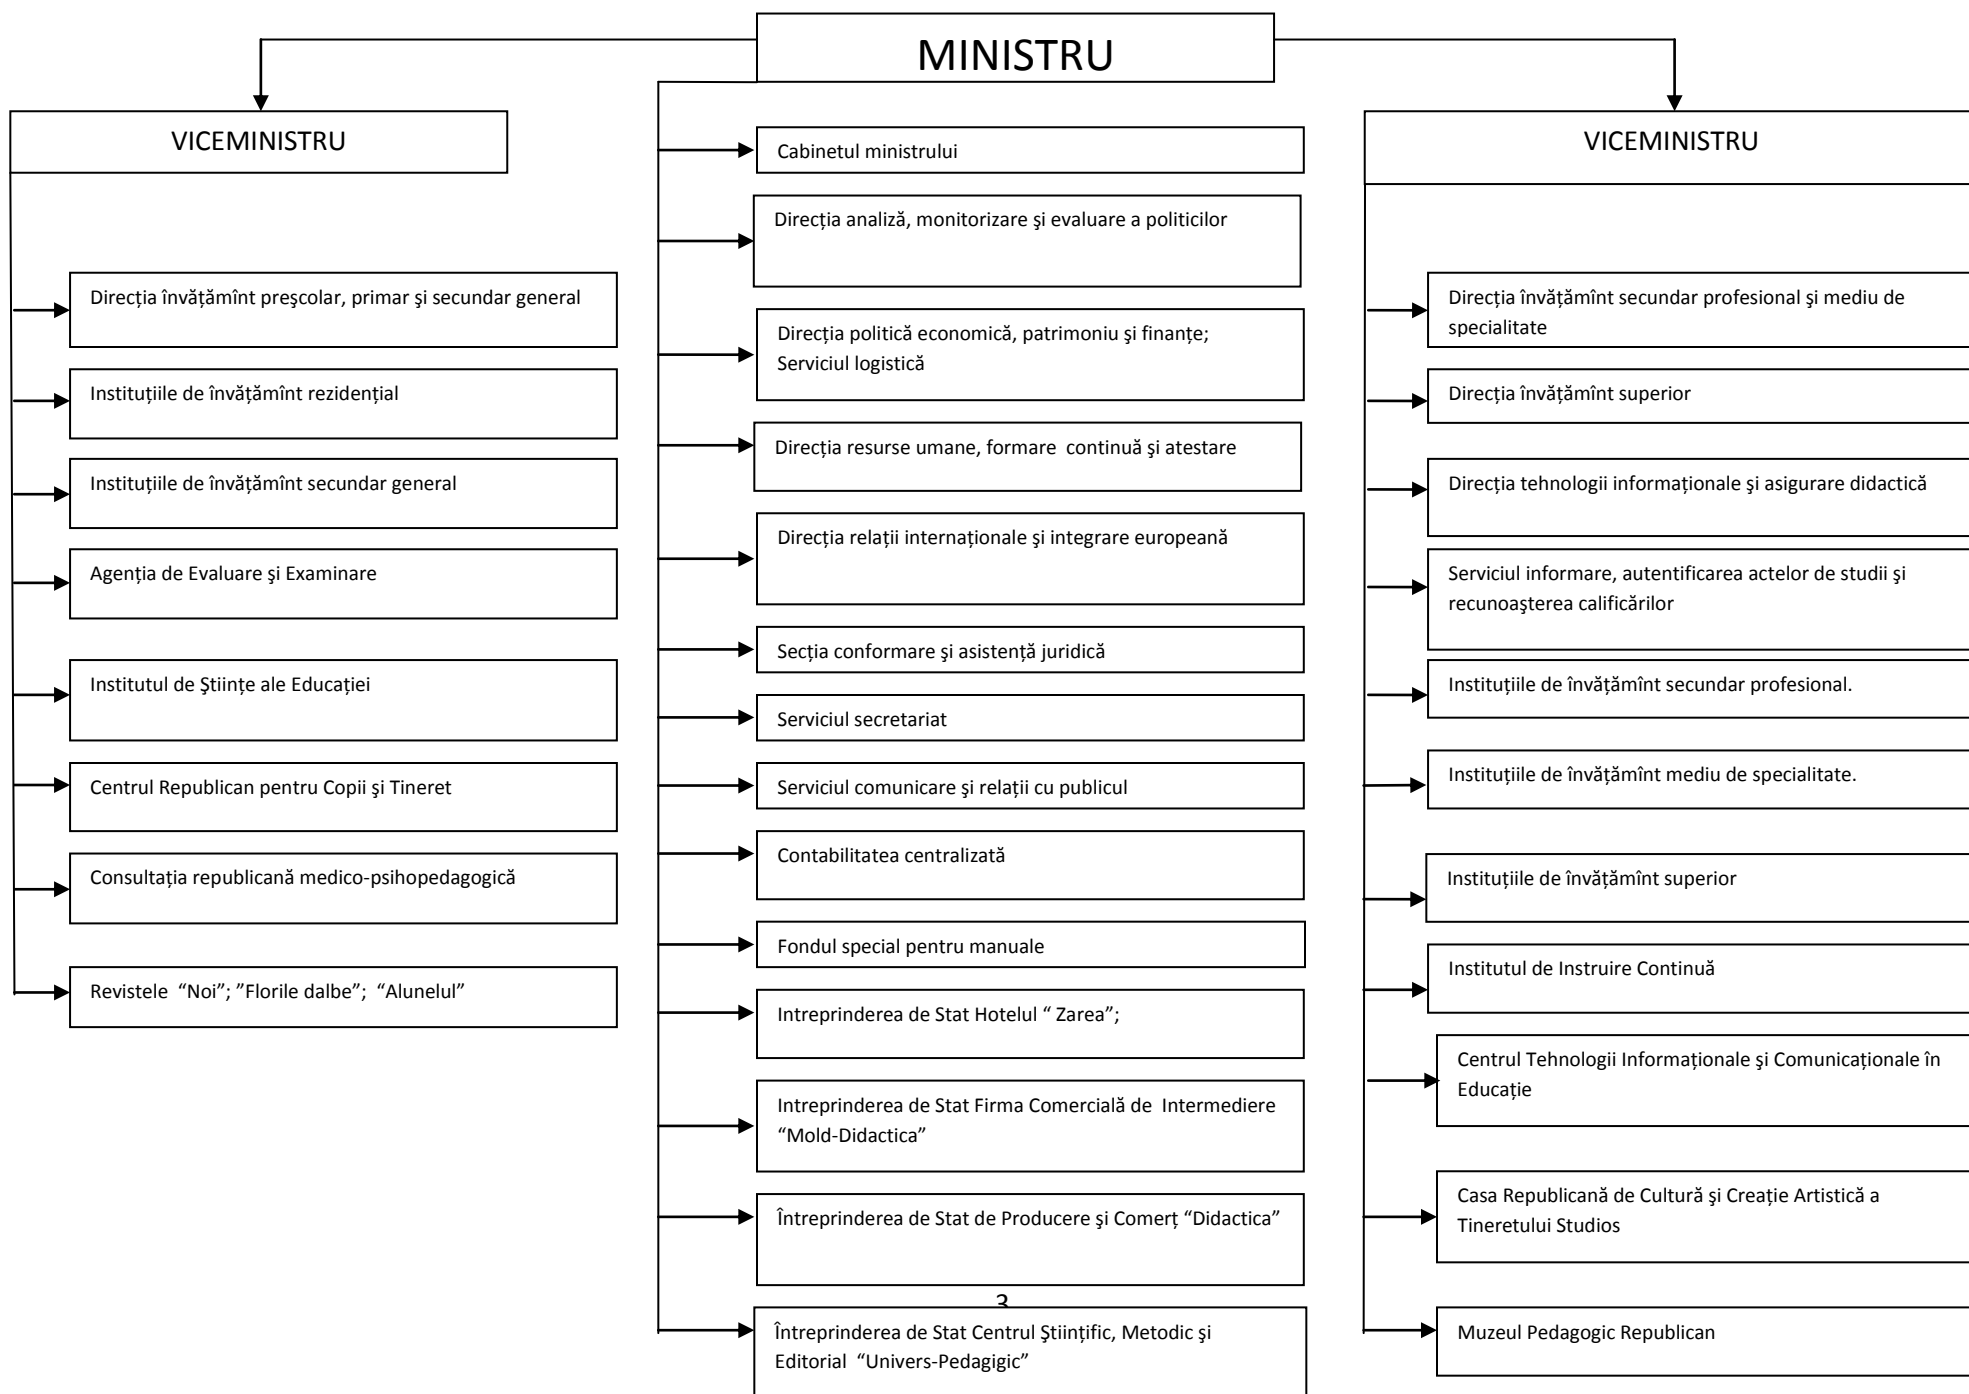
MINISTRU

VICEMINISTRU

Direcţia învăţămînt preşcolar, primar şi secundar general

Instituţiile de învăţămînt rezidenţial

Instituţiile de învăţămînt secundar general

Agenţia de Evaluare şi Examinare

Institutul de Ştiinţe ale Educaţiei

Centrul Republican pentru Copii şi Tineret

Consultaţia republicană medico-psihopedagogică

Revistele "Noi"; "Florile dalbe"; "Alunelul"

Cabinetul ministrului

Direcţia analiză, monitorizare şi evaluare a politicilor

Direcţia politică economică, patrimoniu şi finanţe; Serviciul logistică

Direcţia resurse umane, formare continuă şi atestare

Direcţia relaţii internaţionale şi integrare europeană

Secţia conformare şi asistenţă juridică

Serviciul secretariat

Serviciul comunicare şi relaţii cu publicul

Contabilitatea centralizată

Fondul special pentru manuale

Intreprinderea de Stat Hotelul " Zarea";

Intreprinderea de Stat Firma Comercială de Intermediere "Mold-Didactica"

Întreprinderea de Stat de Producere şi Comerţ "Didactica"

3

Întreprinderea de Stat Centrul Ştiinţific, Metodic şi Editorial "Univers-Pedagigic"

VICEMINISTRU

Direcţia învăţămînt secundar profesional şi mediu de specialitate

Direcţia învăţămînt superior

Direcţia tehnologii informaţionale şi asigurare didactică

Serviciul informare, autentificarea actelor de studii şi recunoaşterea calificărilor

Instituţiile de învăţămînt secundar profesional.

Instituţiile de învăţămînt mediu de specialitate.

Instituţiile de învăţămînt superior

Institutul de Instruire Continuă

Centrul Tehnologii Informaţionale şi Comunicaţionale în Educaţie

Casa Republicană de Cultură şi Creaţie Artistică a Tineretului Studios

Muzeul Pedagogic Republican